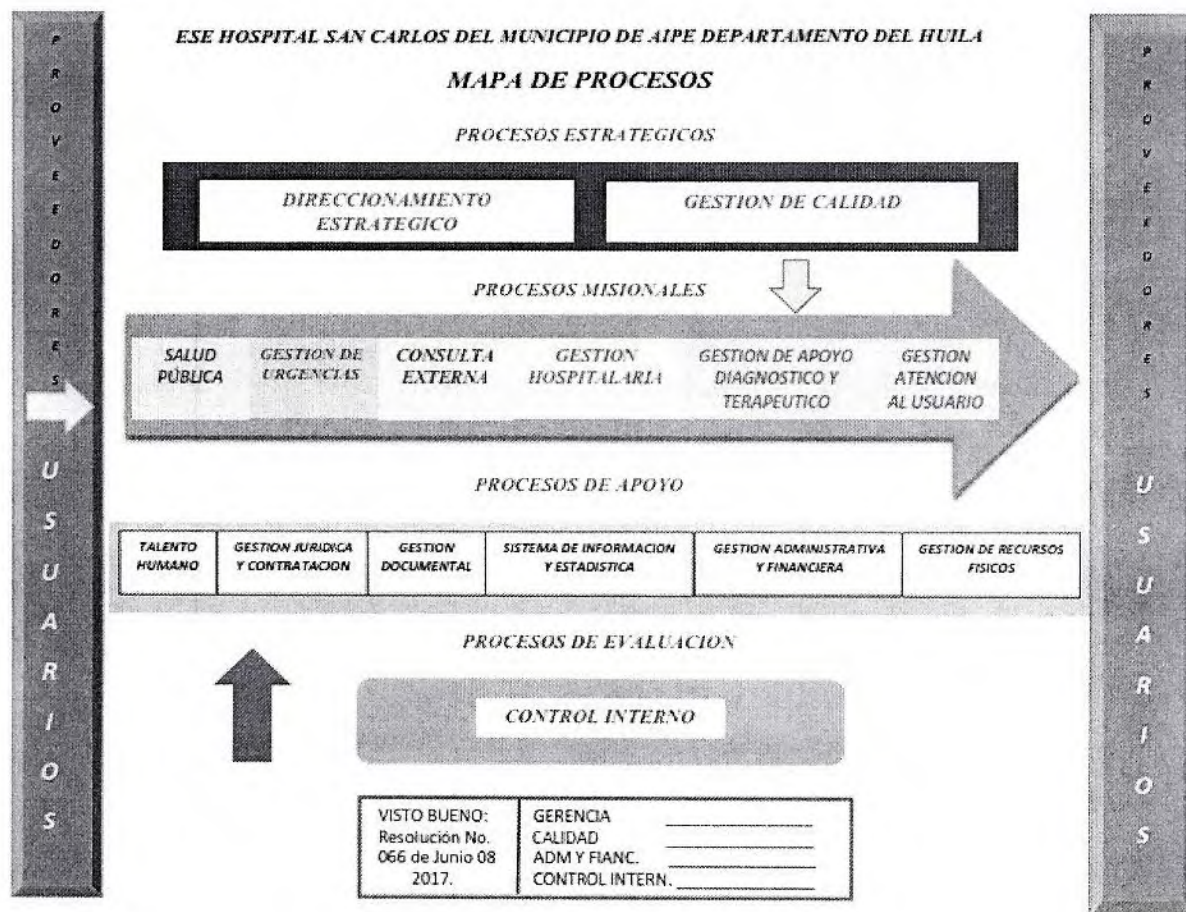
P R O V E E D O R E S

U S U A R I O S

ESE HOSPITAL SAN CARLOS DEL MUNICIPIO DE AIPE DEPARTAMENTO DEL HUILA

MAPA DE PROCESOS

PROCESOS ESTRATEGICOS

DIRECCIONAMIENTO ESTRATEGICO

GESTION DE CALIDAD

PROCESOS MISIONALES

SALUD PÚBLICA

GESTION DE URGENCIAS

CONSULTA EXTERNA

GESTION HOSPITALARIA

GESTION DE APOYO DIAGNOSTICO Y TERAPEUTICO

GESTION ATENCION AL USUARIO

PROCESOS DE APOYO

| TALENTO HUMANO | GESTION JURIDICA Y CONTRATACION | GESTION DOCUMENTAL | SISTEMA DE INFORMACION Y ESTADISTICA | GESTION ADMINISTRATIVA Y FINANCIERA | GESTION DE RECURSOS FISICOS |
|---|---|---|---|---|---|

PROCESOS DE EVALUACION

CONTROL INTERNO

| VISTO BUENO: Resolución No. 066 de Junio 08 2017. | GERENCIA ______ CALIDAD ______ ADM Y FIANC. ______ CONTROL INTERN. ______ |
|---|---|

P R O V E E D O R E S

U S U A R I O S